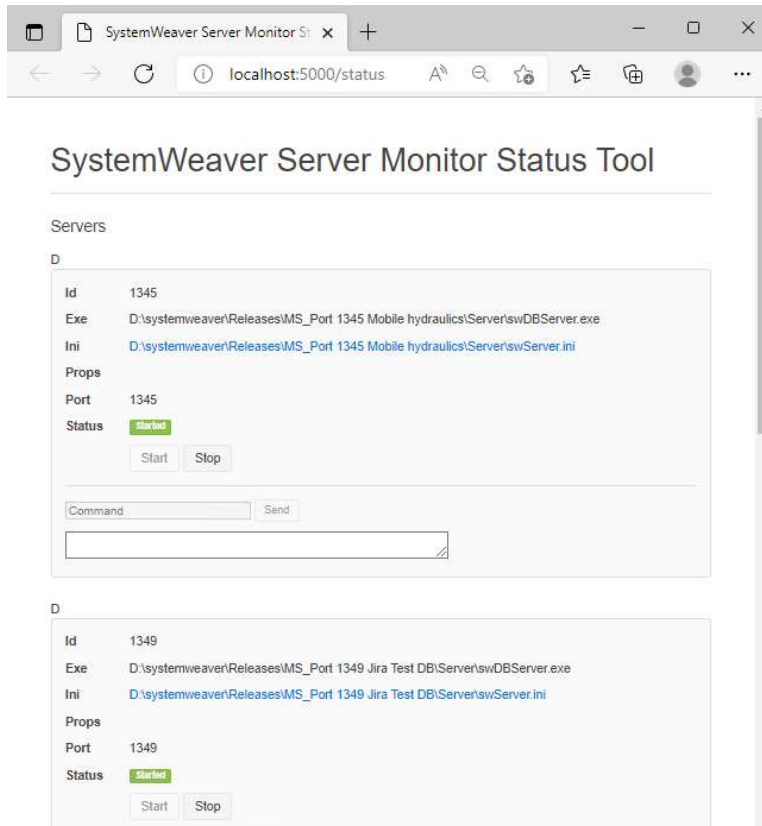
SystemWeaver Server Monitor St ×

localhost:5000/status

SystemWeaver Server Monitor Status Tool

Servers

D

| | |
|---|---|
| Id | 1345 |
| Exe | D:\systemweaver\Releases\MS_Port 1345 Mobile hydraulics\Server\swDBServer.exe |
| Ini | D:\systemweaver\Releases\MS_Port 1345 Mobile hydraulics\Server\swServer.ini |
| Props | |
| Port | 1345 |
| Status | Started |

Start Stop

Command Send

D

| | |
|---|---|
| Id | 1349 |
| Exe | D:\systemweaver\Releases\MS_Port 1349 Jira Test DB\Server\swDBServer.exe |
| Ini | D:\systemweaver\Releases\MS_Port 1349 Jira Test DB\Server\swServer.ini |
| Props | |
| Port | 1349 |
| Status | Started |

Start Stop